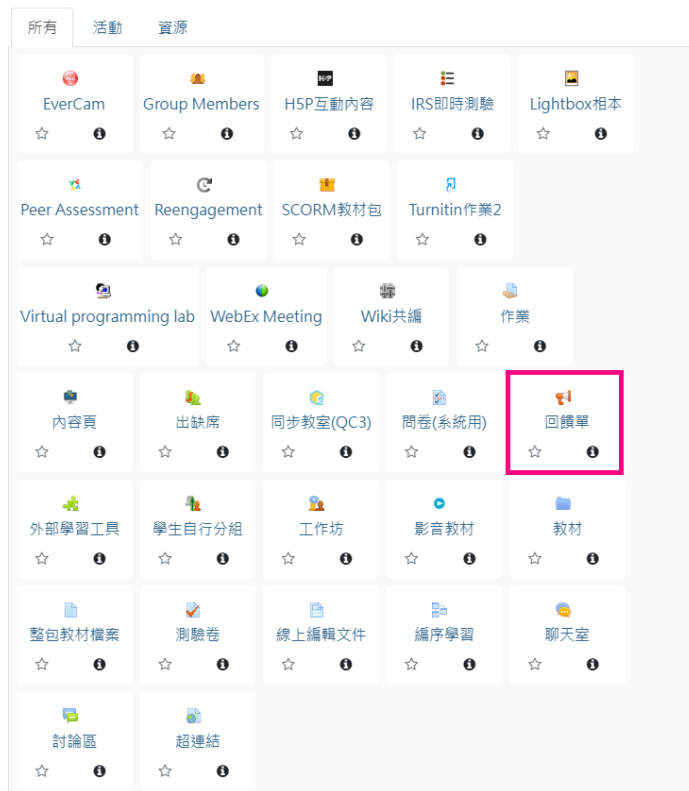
所有 活動 資源

EverCam
Group Members
H5P互動內容
IRS即時測驗
Lightbox相本
Peer Assessment
Reengagement
SCORM教材包
Turnitin作業2
Virtual programming lab
WebEx Meeting
Wiki共編
作業
內容頁
出缺席
同步教室(QC3)
問卷(系統用)
回饋單
外部學習工具
學生自行分組
工作坊
影音教材
教材
整包教材檔案
測驗卷
線上編輯文件
編序學習
聊天室
討論區
超連結